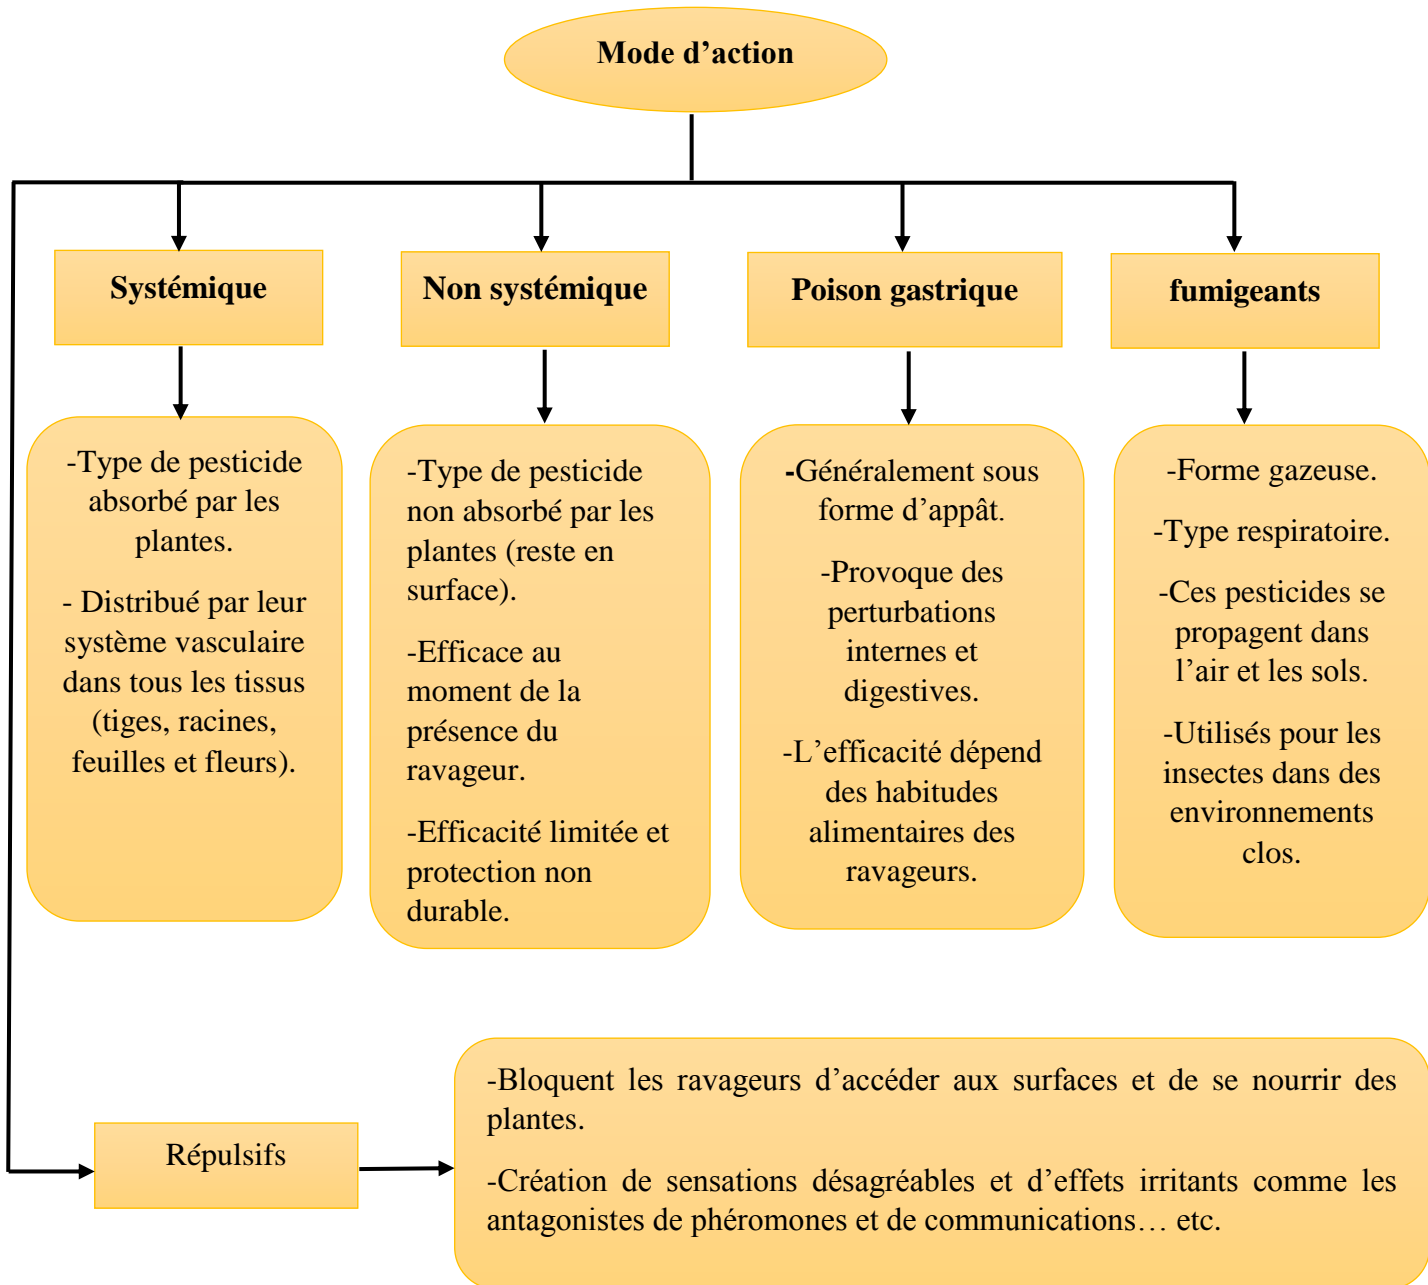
Mode d’action

Systémique

-Type de pesticide absorbé par les plantes.

- Distribué par leur système vasculaire dans tous les tissus (tiges, racines, feuilles et fleurs).

Non systémique

-Type de pesticide non absorbé par les plantes (reste en surface).

-Efficace au moment de la présence du ravageur.

-Efficacité limitée et protection non durable.

Poison gastrique

-Généralement sous forme d’appât.

-Provoque des perturbations internes et digestives.

-L’efficacité dépend des habitudes alimentaires des ravageurs.

fumigeants

-Forme gazeuse.

-Type respiratoire.

-Ces pesticides se propagent dans l’air et les sols.

-Utilisés pour les insectes dans des environnements clos.

Répulsifs

-Bloquent les ravageurs d’accéder aux surfaces et de se nourrir des plantes.

-Création de sensations désagréables et d’effets irritants comme les antagonistes de phéromones et de communications… etc.